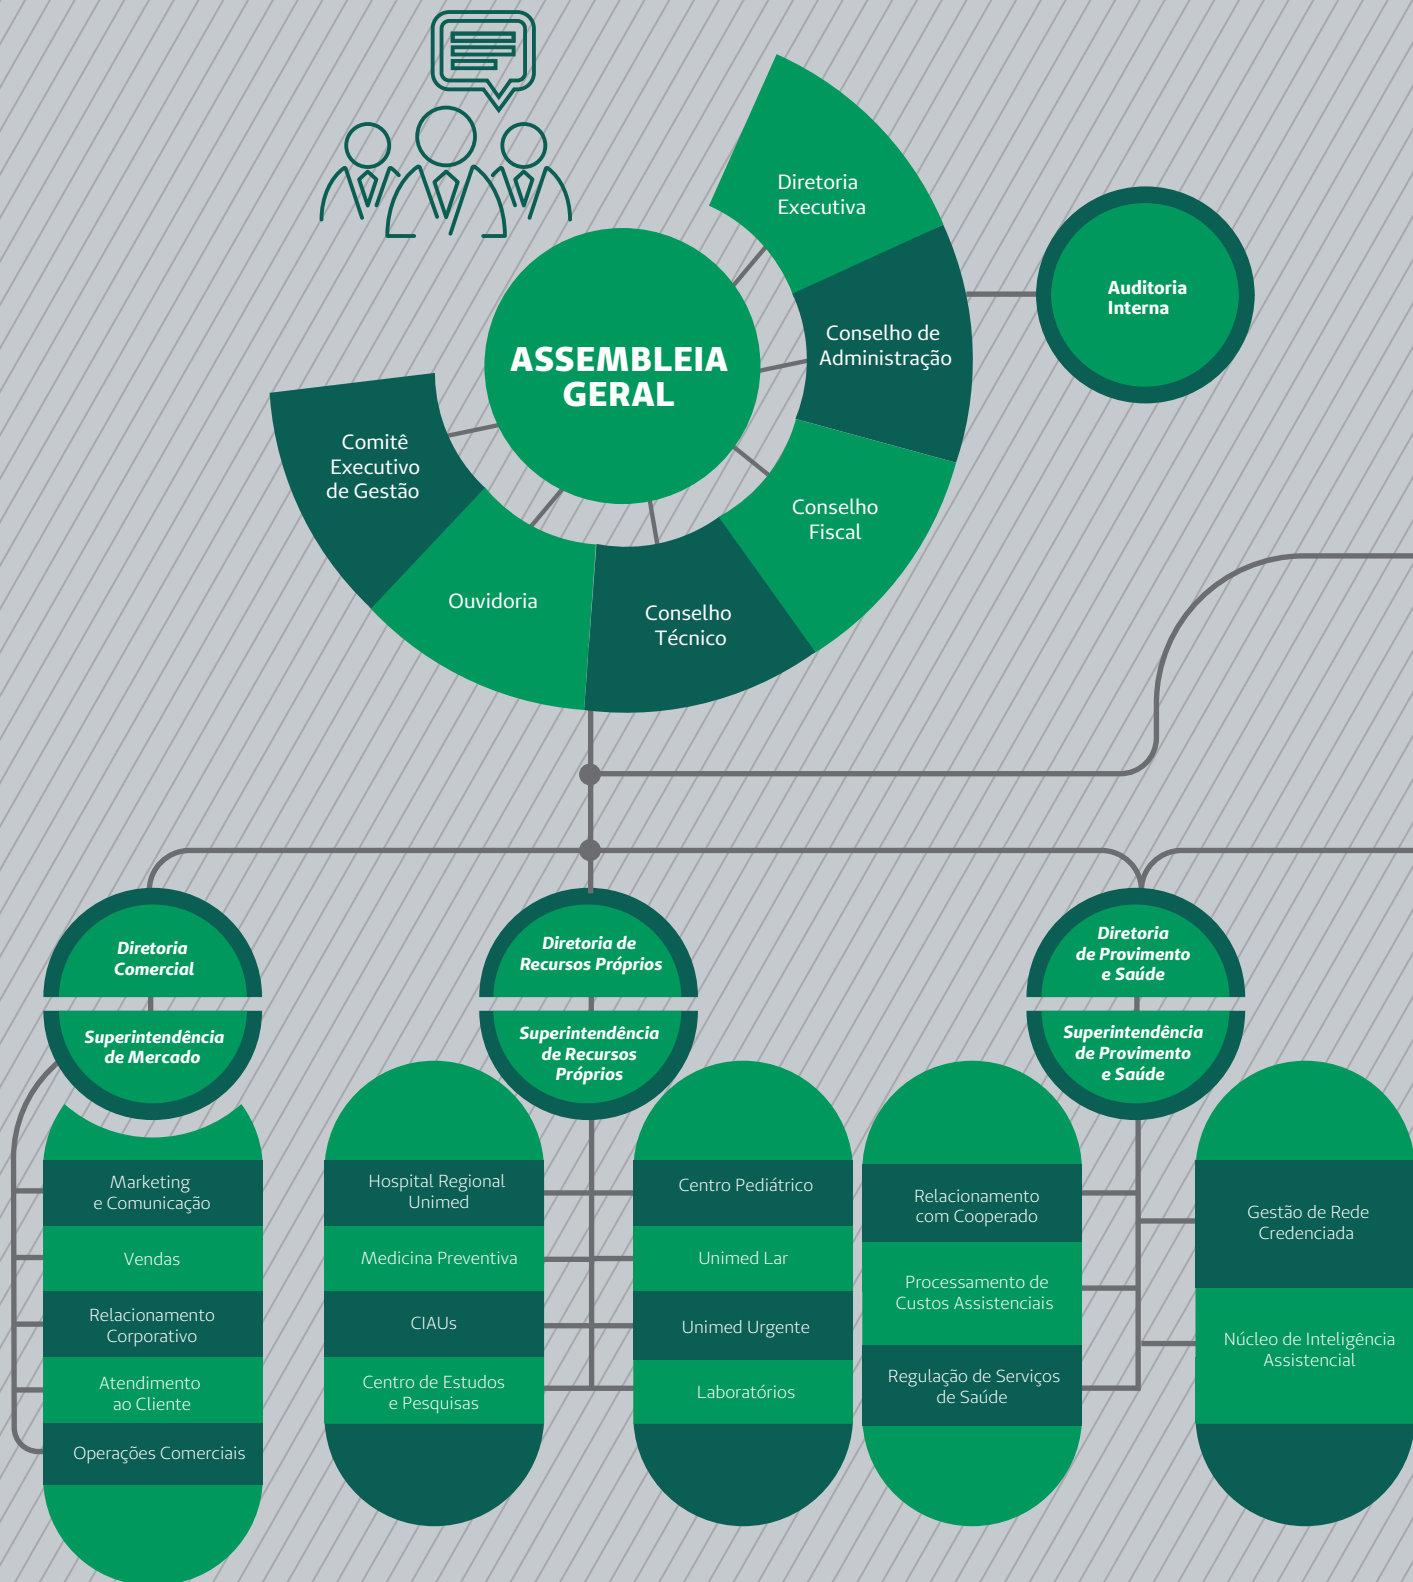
Diretoria Executiva

Auditoria Interna

Conselho de Administração

ASSEMBLEIA GERAL

Comitê Executivo de Gestão

Conselho Fiscal

Ouvidoria

Conselho Técnico

Diretoria Comercial

Superintendência de Mercado

Diretoria de Recursos Próprios

Superintendência de Recursos Próprios

Diretoria de Provimento e Saúde

Superintendência de Provimento e Saúde

Marketing e Comunicação

Vendas

Relacionamento Corporativo

Atendimento ao Cliente

Operações Comerciais

Hospital Regional Unimed

Medicina Preventiva

CIAUs

Centro de Estudos e Pesquisas

Centro Pediátrico

Unimed Lar

Unimed Urgente

Laboratórios

Relacionamento com Cooperado

Processamento de Custos Assistenciais

Regulação de Serviços de Saúde

Gestão de Rede Credenciada

Núcleo de Inteligência Assistencial